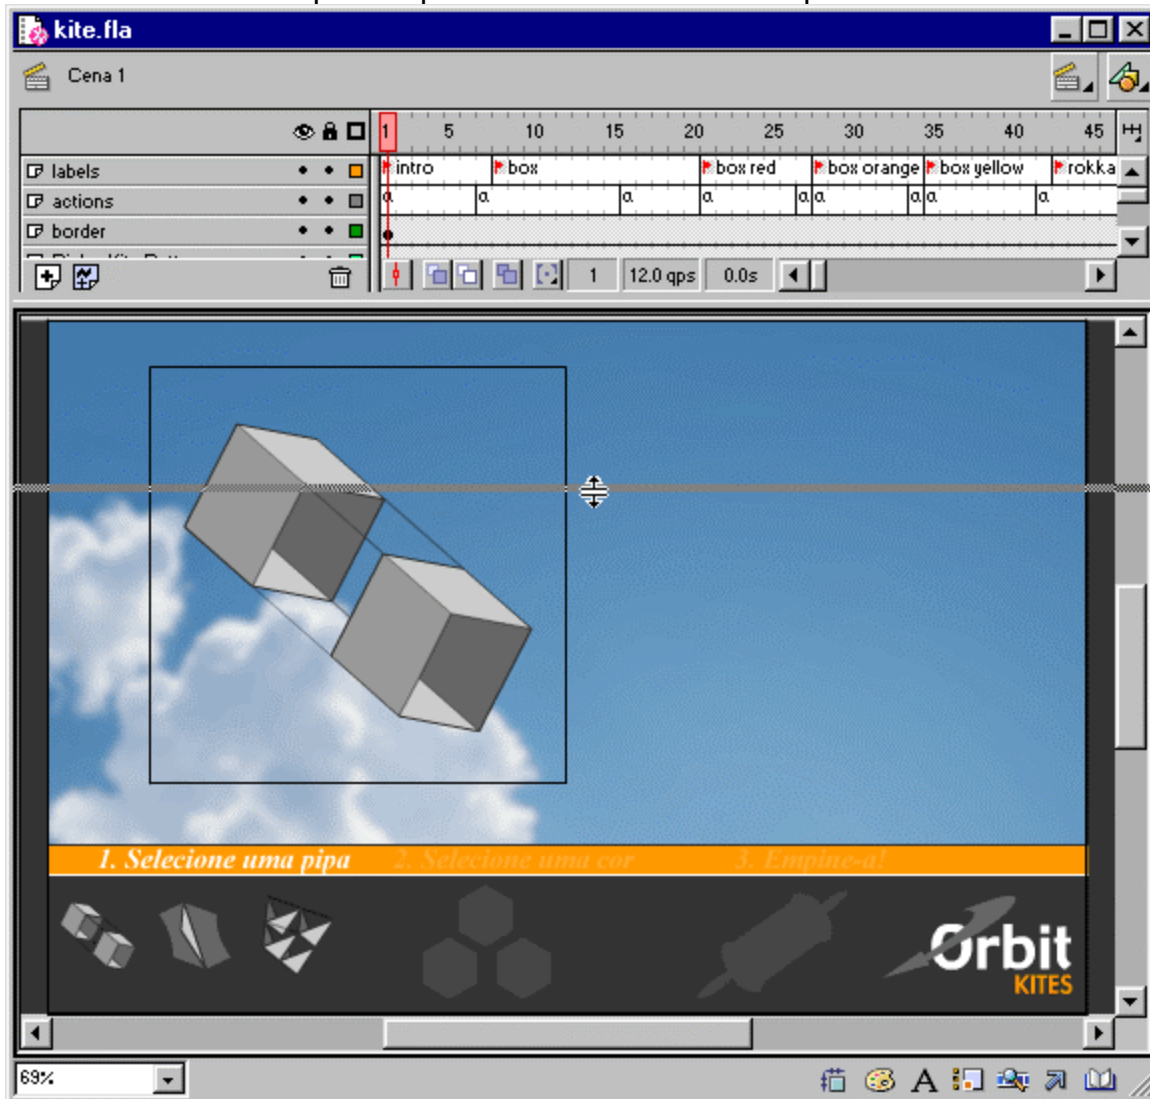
kite.fla

Cena 1

1 5 10 15 20 25 30 35 40 45

labels
actions
border

intro box box red box orange box yellow rokka

a a a a a a a a a

1 12.0 qps 0.0s

1. Selecione uma pipa 2. Selecione uma cor 3. Empine-a!

Orbit KITES

69%